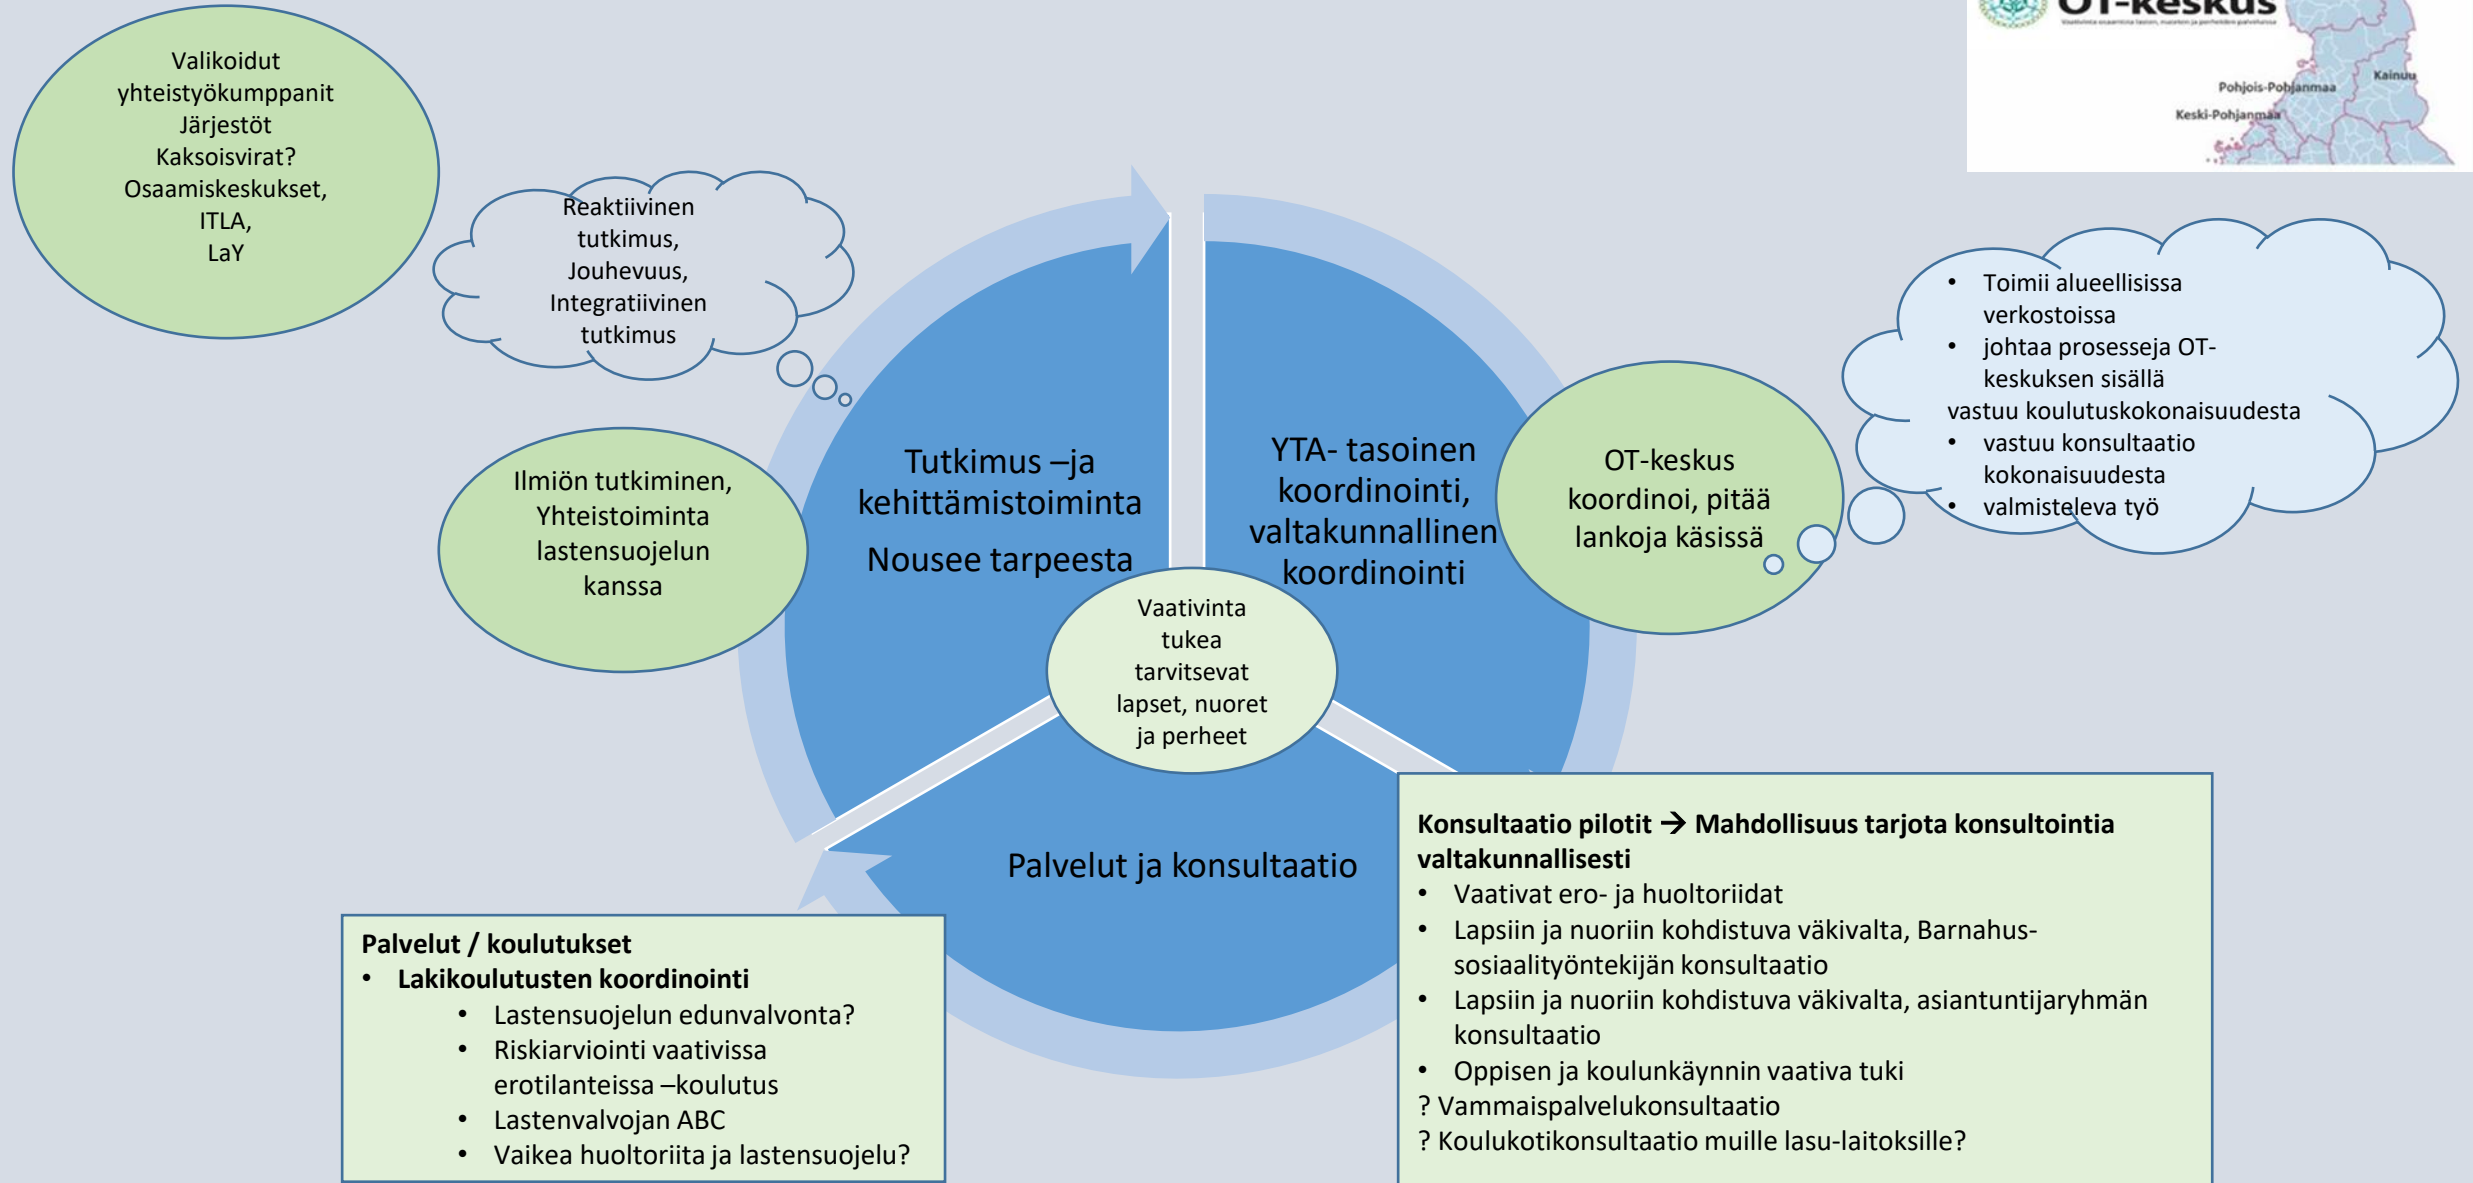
Valikoidut yhteistyökumppanit
Järjestöt
Kaksoisvirat?
Osaamiskeskukset,
ITLA,
LaY

Reaktiivinen tutkimus,
Jouhevuus,
Integratiivinen tutkimus

OT-keskus

Pohjois-Pohjanmaa
Kainuu
Keski-Pohjanmaa

• Toimii alueellisissa verkostoissa
• johtaa prosesseja OT-keskuksen sisällä
vastuu koulutuskokonaisuudesta
• vastuu konsultaatio kokonaisuudesta
• valmisteleva työ

Ilmiön tutkiminen,
Yhteistoiminta lastensuojelun kanssa

Tutkimus –ja kehittämistoiminta
Nousee tarpeesta

YTA- tasoinen koordinointi, valtakunnallinen koordinointi

OT-keskus koordinoi, pitää lankoja käsissä

Vaativinta tukea tarvitsevat lapset, nuoret ja perheet

Palvelut ja konsultaatio

Palvelut / koulutukset
• Lakikoulutusten koordinointi
• Lastensuojelun edunvalvonta?
• Riskiarviointi vaativissa erotilanteissa –koulutus
• Lastenvalvojan ABC
• Vaikea huoltoriita ja lastensuojelu?

Konsultaatio pilotit → Mahdollisuus tarjota konsultointia valtakunnallisesti
• Vaativat ero- ja huoltoriidat
• Lapsiin ja nuoriin kohdistuva väkivalta, Barnahus-sosiaalityöntekijän konsultaatio
• Lapsiin ja nuoriin kohdistuva väkivalta, asiantuntijaryhmän konsultaatio
• Oppisen ja koulunkäynnin vaativa tuki
? Vammaispalvelukonsultaatio
? Koulukotikonsultaatio muille lasu-laitoksille?